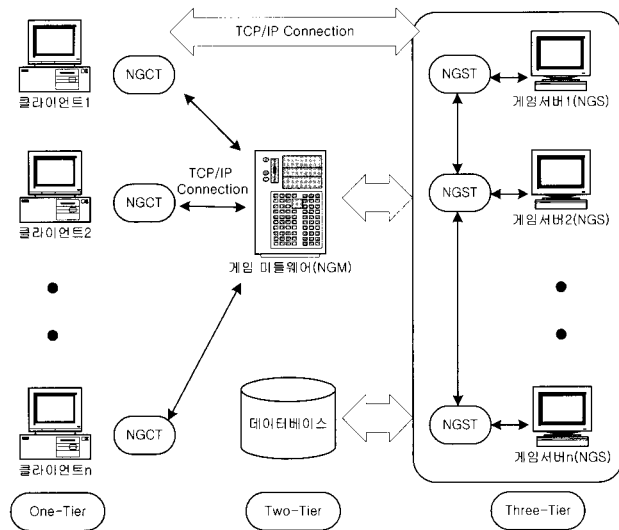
TCP/IP Connection

NGCT
클라이언트1

NGCT
클라이언트2

NGCT
클라이언트n

TCP/IP Connection

게임 미들웨어(NGM)

데이터베이스

NGST
게임서버1(NGS)

NGST
게임서버2(NGS)

NGST
게임서버n(NGS)

One-Tier

Two-Tier

Three-Tier